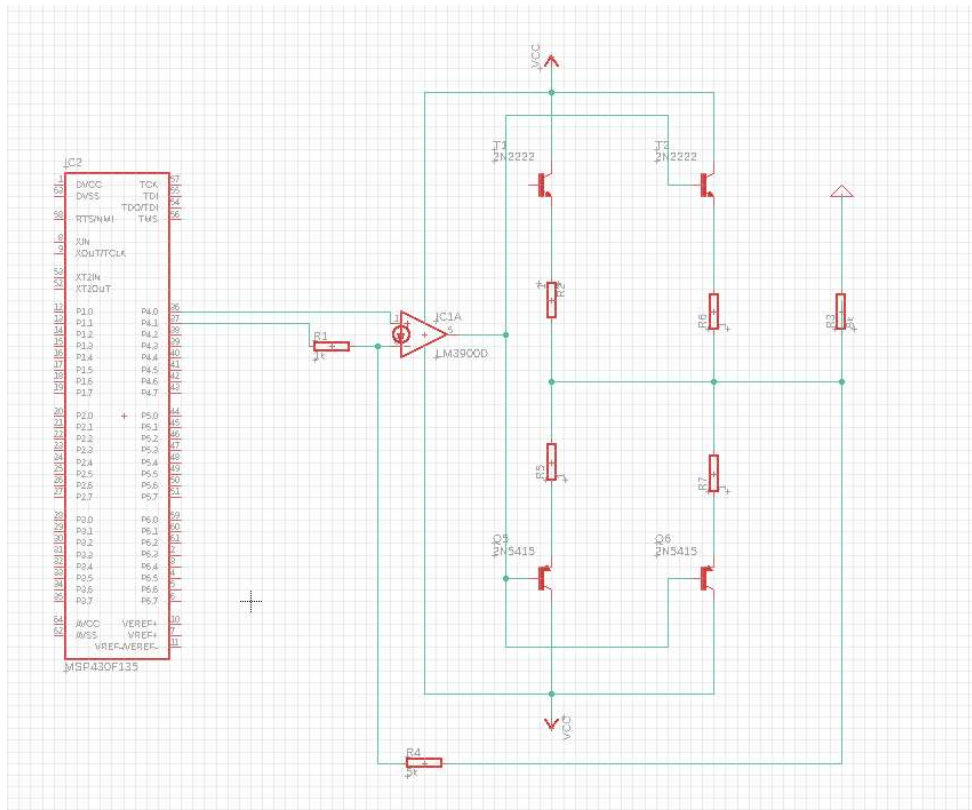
IC2
1 DVCC
63 DVSS
58 RST/NMI
8 XIN
9 XOUT/TCLK
53 XT2IN
52 XT2OUT
12 P1.0
13 P1.1
14 P1.2
15 P1.3
16 P1.4
17 P1.5
18 P1.6
19 P1.7
20 P2.0
21 P2.1
22 P2.2
23 P2.3
24 P2.4
25 P2.5
26 P2.6
27 P2.7
28 P3.0
29 P3.1
30 P3.2
31 P3.3
32 P3.4
33 P3.5
34 P3.6
35 P3.7
64 AVCC
62 AVSS
TCK 57
TDI 55
TDO/TDI 54
TMS 56
P4.0 36
P4.1 37
P4.2 38
P4.3 39
P4.4 40
P4.5 41
P4.6 42
P4.7 43
P5.0 44
P5.1 45
P5.2 46
P5.3 47
P5.4 48
P5.5 49
P5.6 50
P5.7 51
P6.0 59
P6.1 60
P6.2 61
P6.3 2
P6.4 3
P6.5 4
P6.6 5
P6.7 6
VEREF+ 10
VREF+ 7
VREF-/VEREF- 11
MSP430F135
R1
1k
IC1A
LM3900D
VCC
T1
2N2222
T2
2N2222
R2
R6
R3
1k
R5
R7
Q5
2N5415
Q6
2N5415
VCC
R4
5k